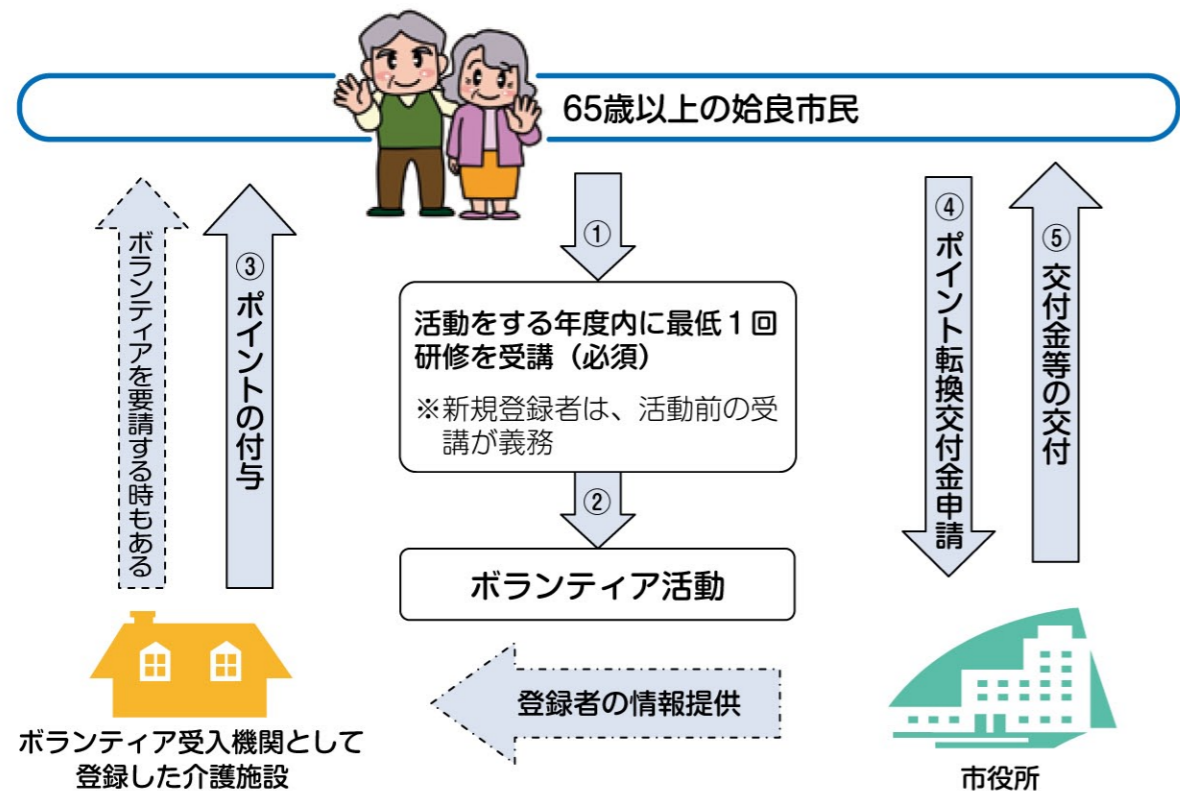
65歳以上の姶良市民

ボランティアを要請する時もある

③ ポイントの付与

①

活動をする年度内に最低１回研修を受講（必須）

※新規登録者は、活動前の受講が義務

②

ボランティア活動

④ ポイント転換交付金申請

⑤ 交付金等の交付

登録者の情報提供

ボランティア受入機関として登録した介護施設

市役所